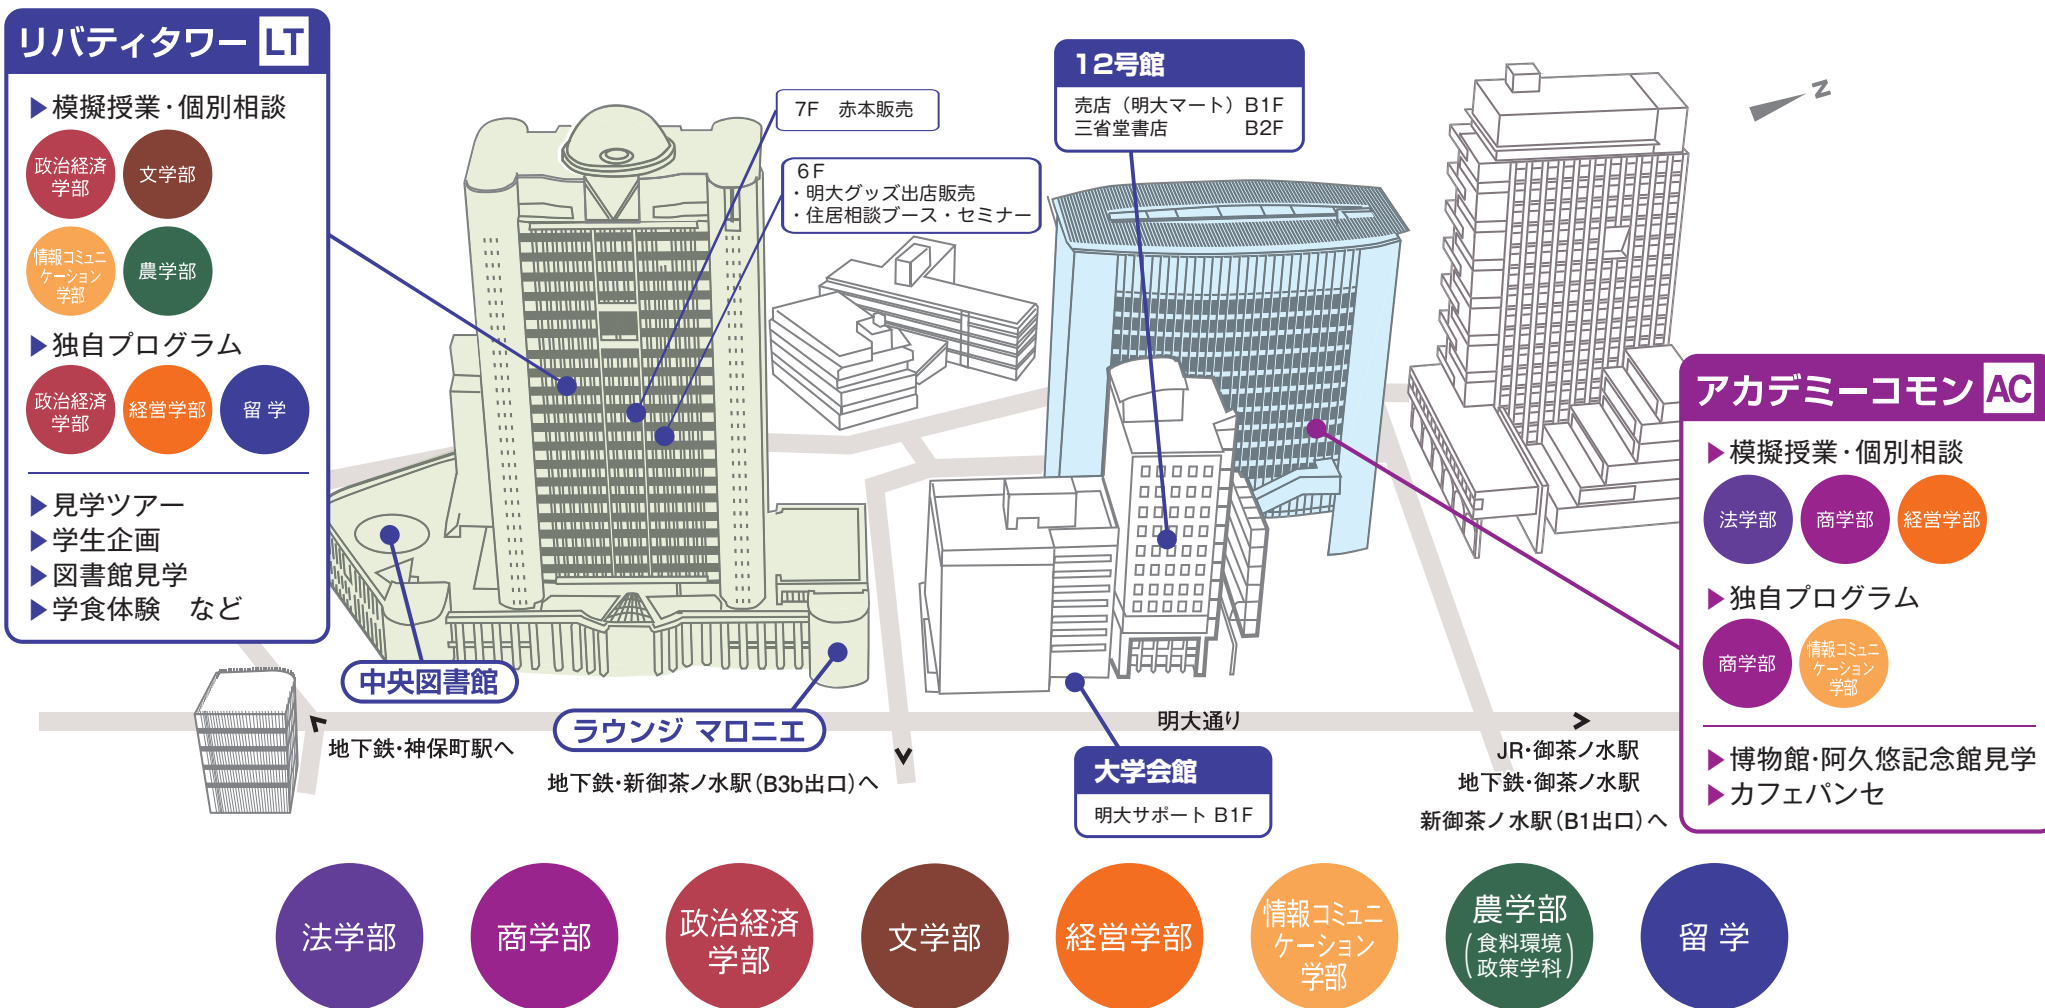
リバティタワー LT

▶模擬授業・個別相談
政治経済学部
文学部
情報コミュニケーション学部
農学部

▶独自プログラム
政治経済学部
経営学部
留 学

▶見学ツアー
▶学生企画
▶図書館見学
▶学食体験　など

7F　赤本販売

6F
・明大グッズ出店販売
・住居相談ブース・セミナー

12号館
売店（明大マート）B1F
三省堂書店　B2F

N

アカデミーコモン AC

▶模擬授業・個別相談
法学部
商学部
経営学部

▶独自プログラム
商学部
情報コミュニケーション学部

▶博物館・阿久悠記念館見学
▶カフェパンセ

中央図書館

ラウンジ マロニエ

地下鉄・神保町駅へ

地下鉄・新御茶ノ水駅（B3b出口）へ

明大通り

大学会館
明大サポート B1F

JR・御茶ノ水駅
地下鉄・御茶ノ水駅
新御茶ノ水駅（B1出口）へ

法学部
商学部
政治経済学部
文学部
経営学部
情報コミュニケーション学部
農学部（食料環境政策学科）
留 学